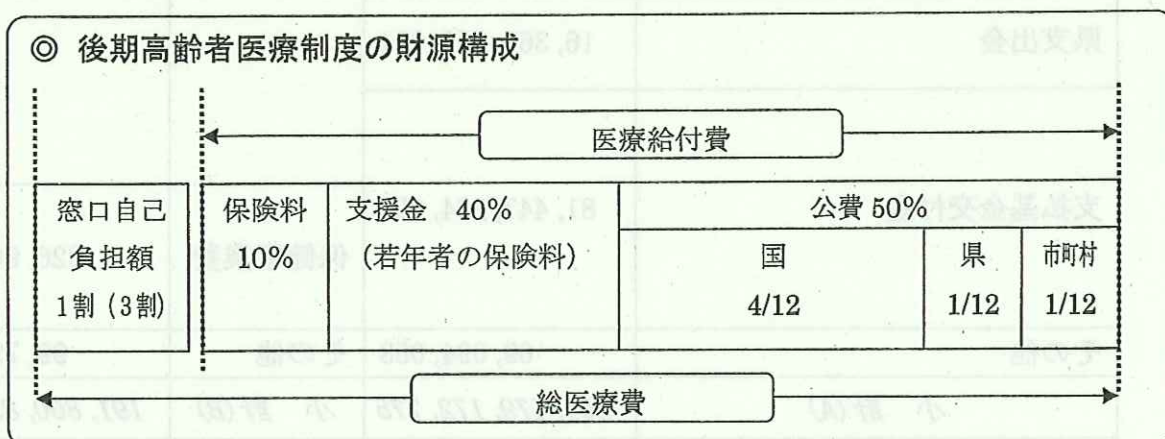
◎ 後期高齢者医療制度の財源構成

医療給付費

窓口自己負担額 1割（3割）

| 保険料 | 支援金 40% | 公費 50% | | |
|---|---|---|---|---|
| 10% | （若年者の保険料） | 国 4/12 | 県 1/12 | 市町村 1/12 |

総医療費